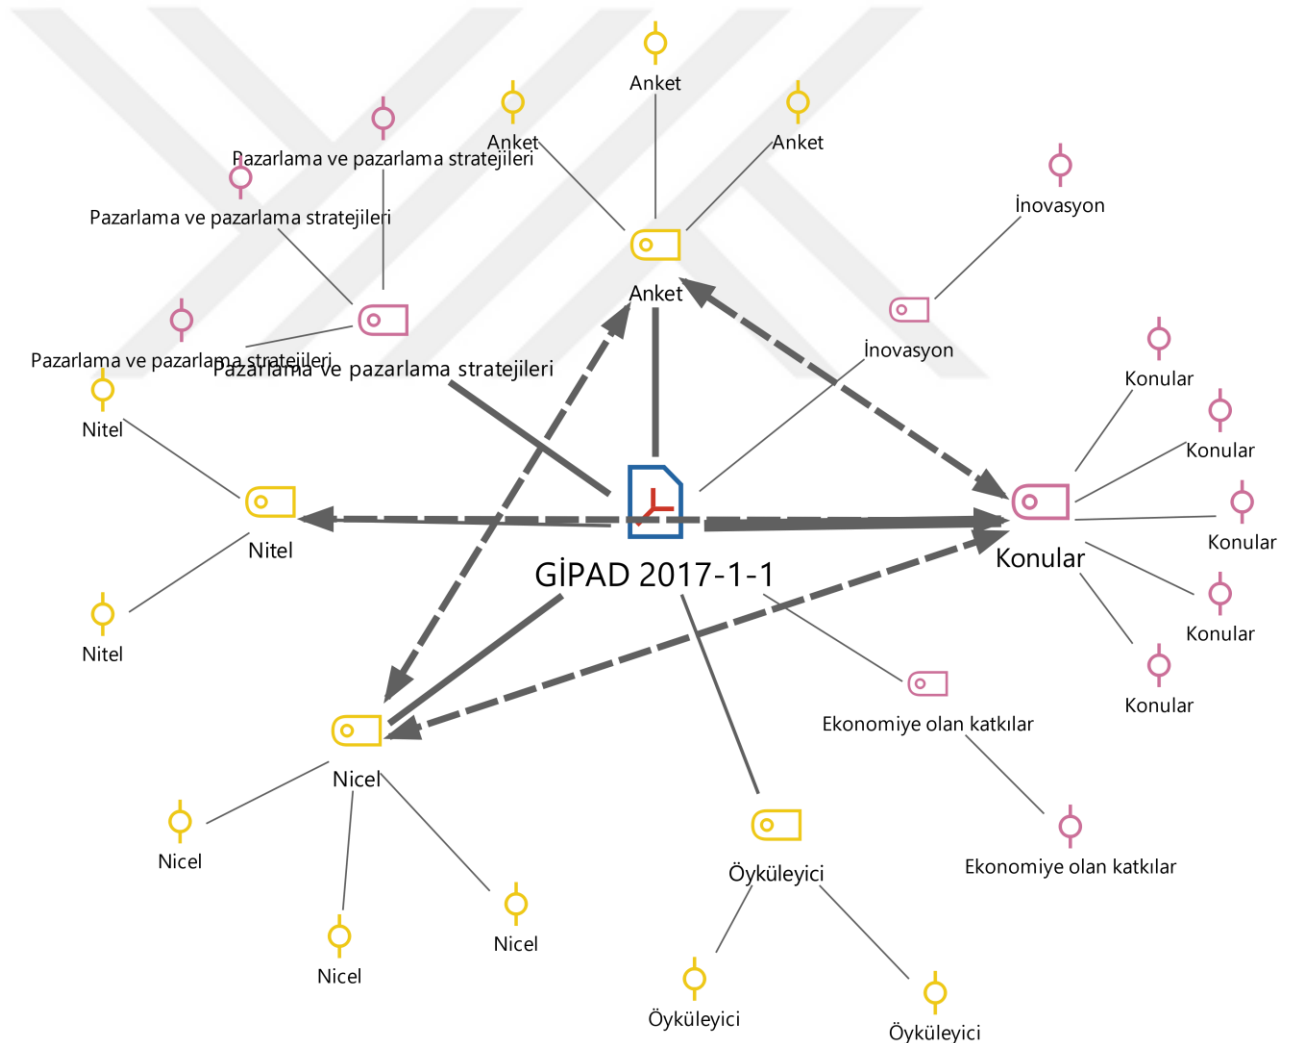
Anket

Anket

Anket

Pazarlama ve pazarlama stratejileri

Pazarlama ve pazarlama stratejileri

İnovasyon

Anket

Pazarlama ve pazarlama stratejileri

Pazarlama ve pazarlama stratejileri

İnovasyon

Konular

Nitel

Konular

Nitel

Konular

GİPAD 2017-1-1

Konular

Nitel

Konular

Konular

Ekonomiye olan katkılar

Nicel

Nicel

Öyküleyici

Ekonomiye olan katkılar

Nicel

Nicel

Öyküleyici

Öyküleyici